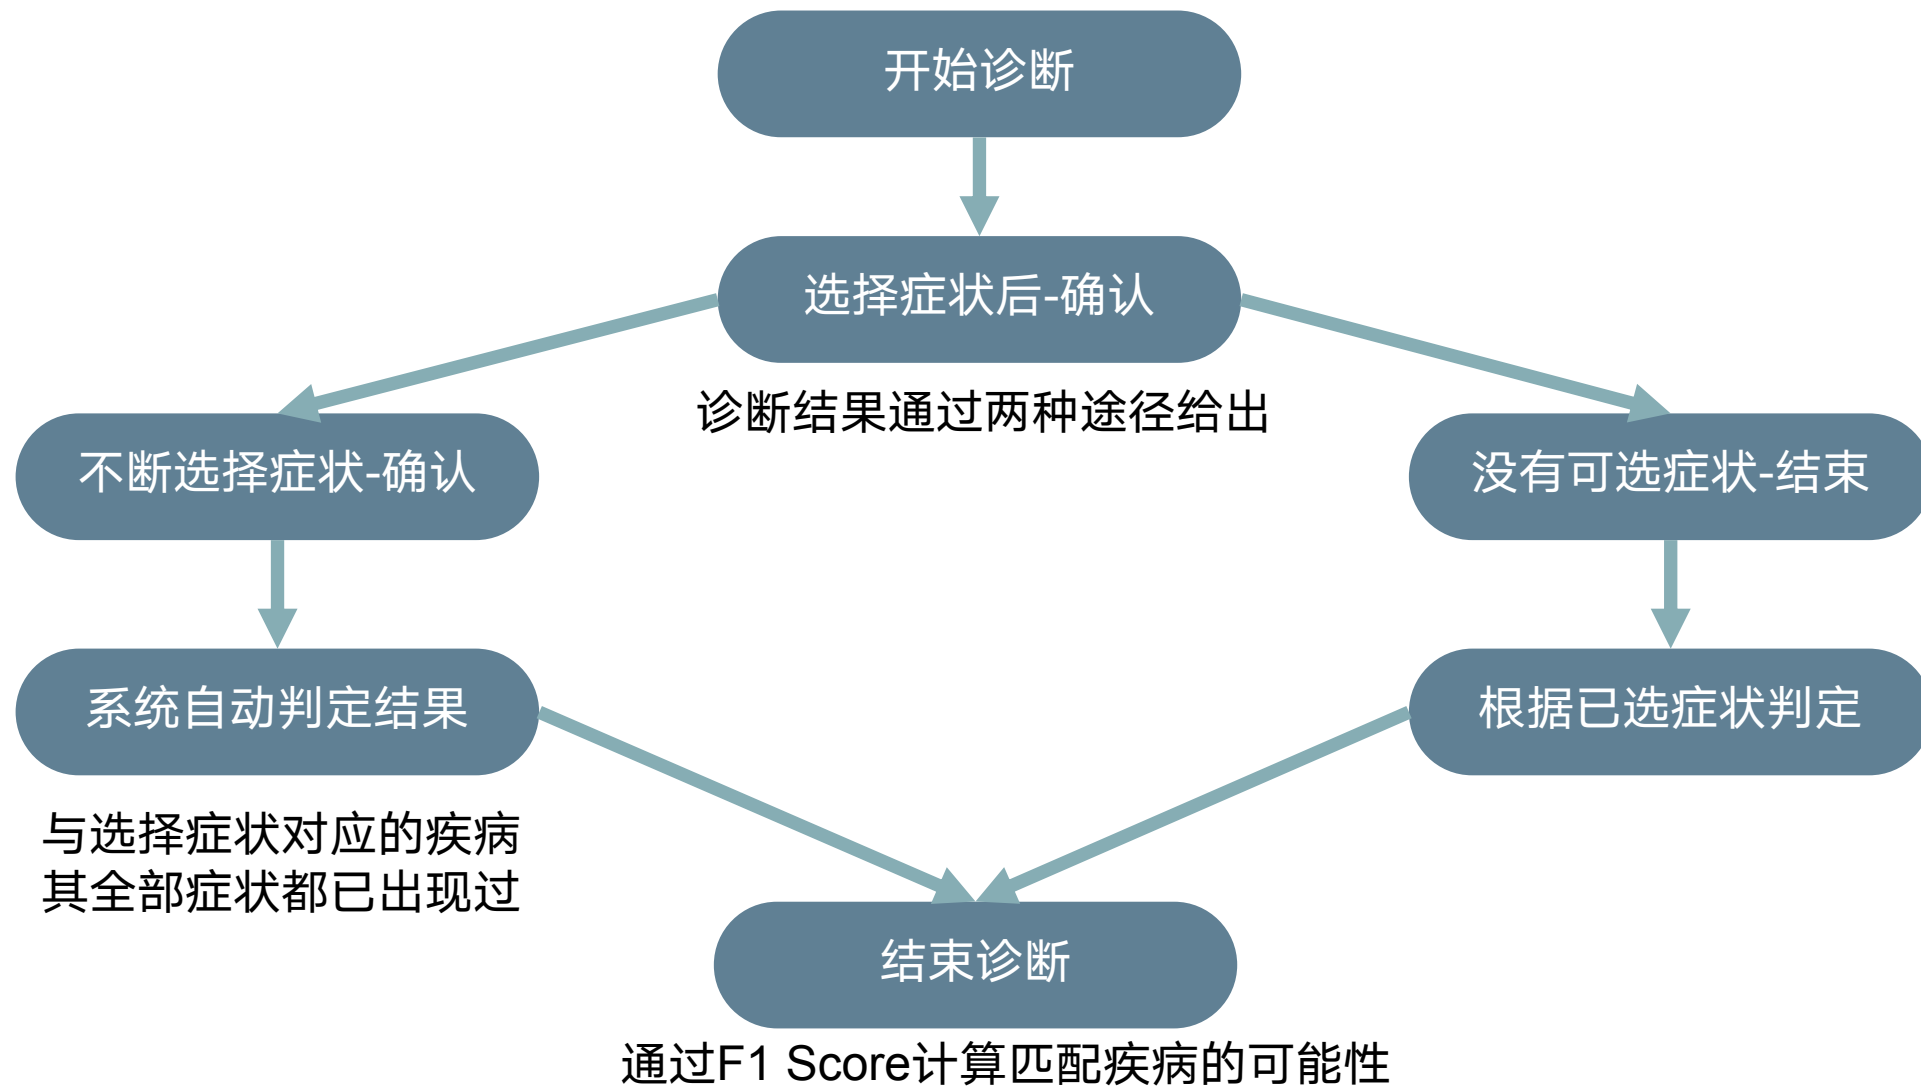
开始诊断

选择症状后-确认

诊断结果通过两种途径给出

不断选择症状-确认

没有可选症状-结束

系统自动判定结果

根据已选症状判定

与选择症状对应的疾病
其全部症状都已出现过

结束诊断

通过F1 Score计算匹配疾病的可能性